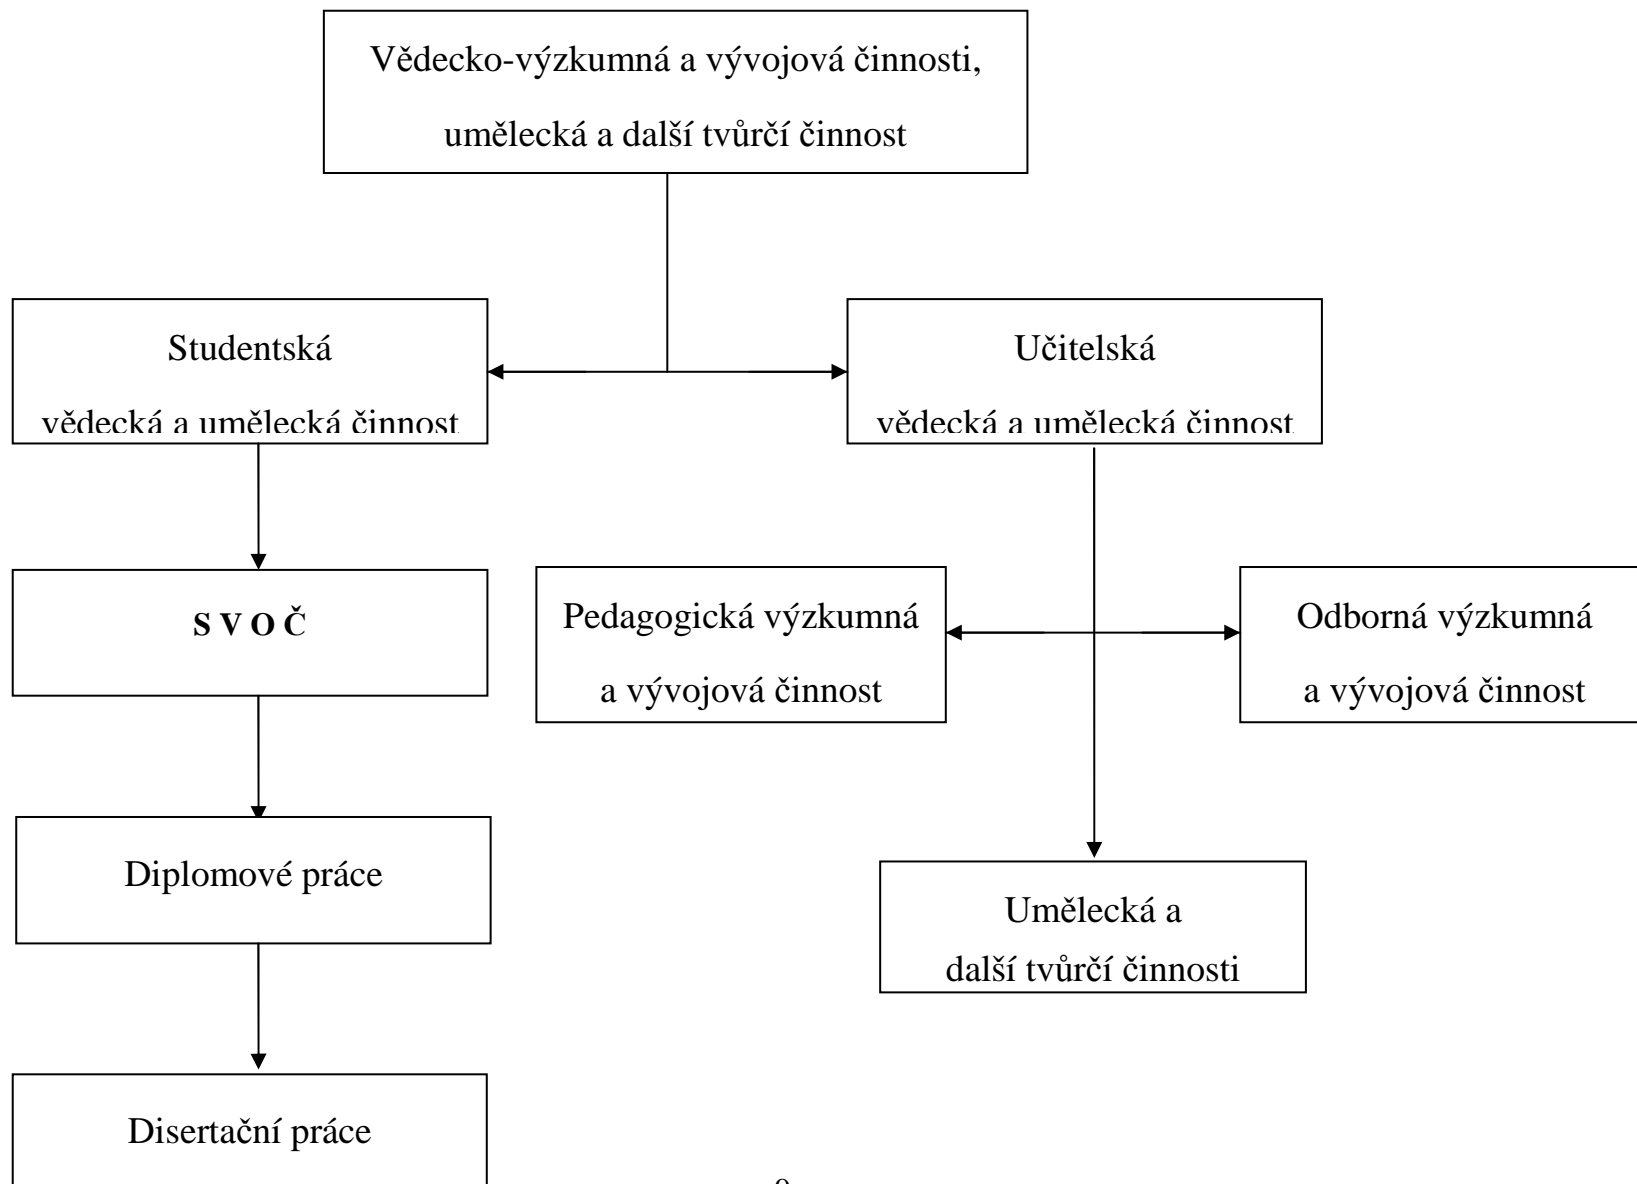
Vědecko-výzkumná a vývojová činnosti, umělecká a další tvůrčí činnost

Studentská vědecká a umělecká činnost

Učitelská vědecká a umělecká činnost

S V O Č

Pedagogická výzkumná a vývojová činnost

Odborná výzkumná a vývojová činnost

Diplomové práce

Umělecká a další tvůrčí činnosti

Disertační práce

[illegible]